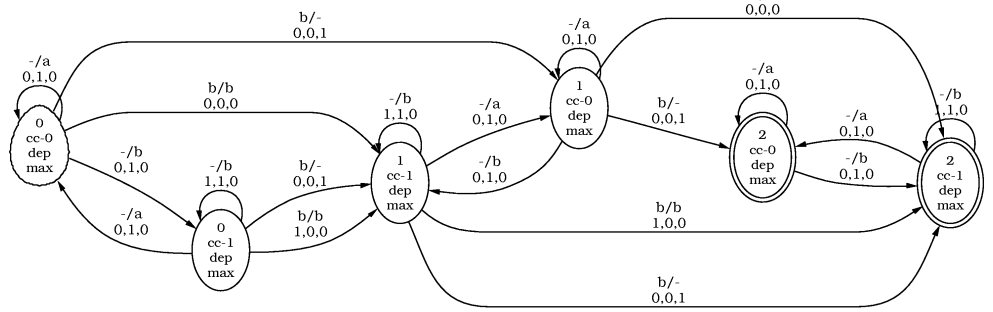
b/-
0,0,1

0,0,0

-/a
0,1,0

-/a
0,1,0

0
cc-0
dep
max

b/b
0,0,0

-/b
1,1,0

-/a
0,1,0

1
cc-0
dep
max

-/a
0,1,0

-/b
1,1,0

b/-
0,0,1

-/b
0,1,0

-/b
0,1,0

-/b
1,1,0

b/-
0,0,1

1
cc-1
dep
max

-/b
0,1,0

2
cc-0
dep
max

-/a
0,1,0

2
cc-1
dep
max

-/a
0,1,0

b/b
1,0,0

0
cc-1
dep
max

b/b
1,0,0

b/-
0,0,1